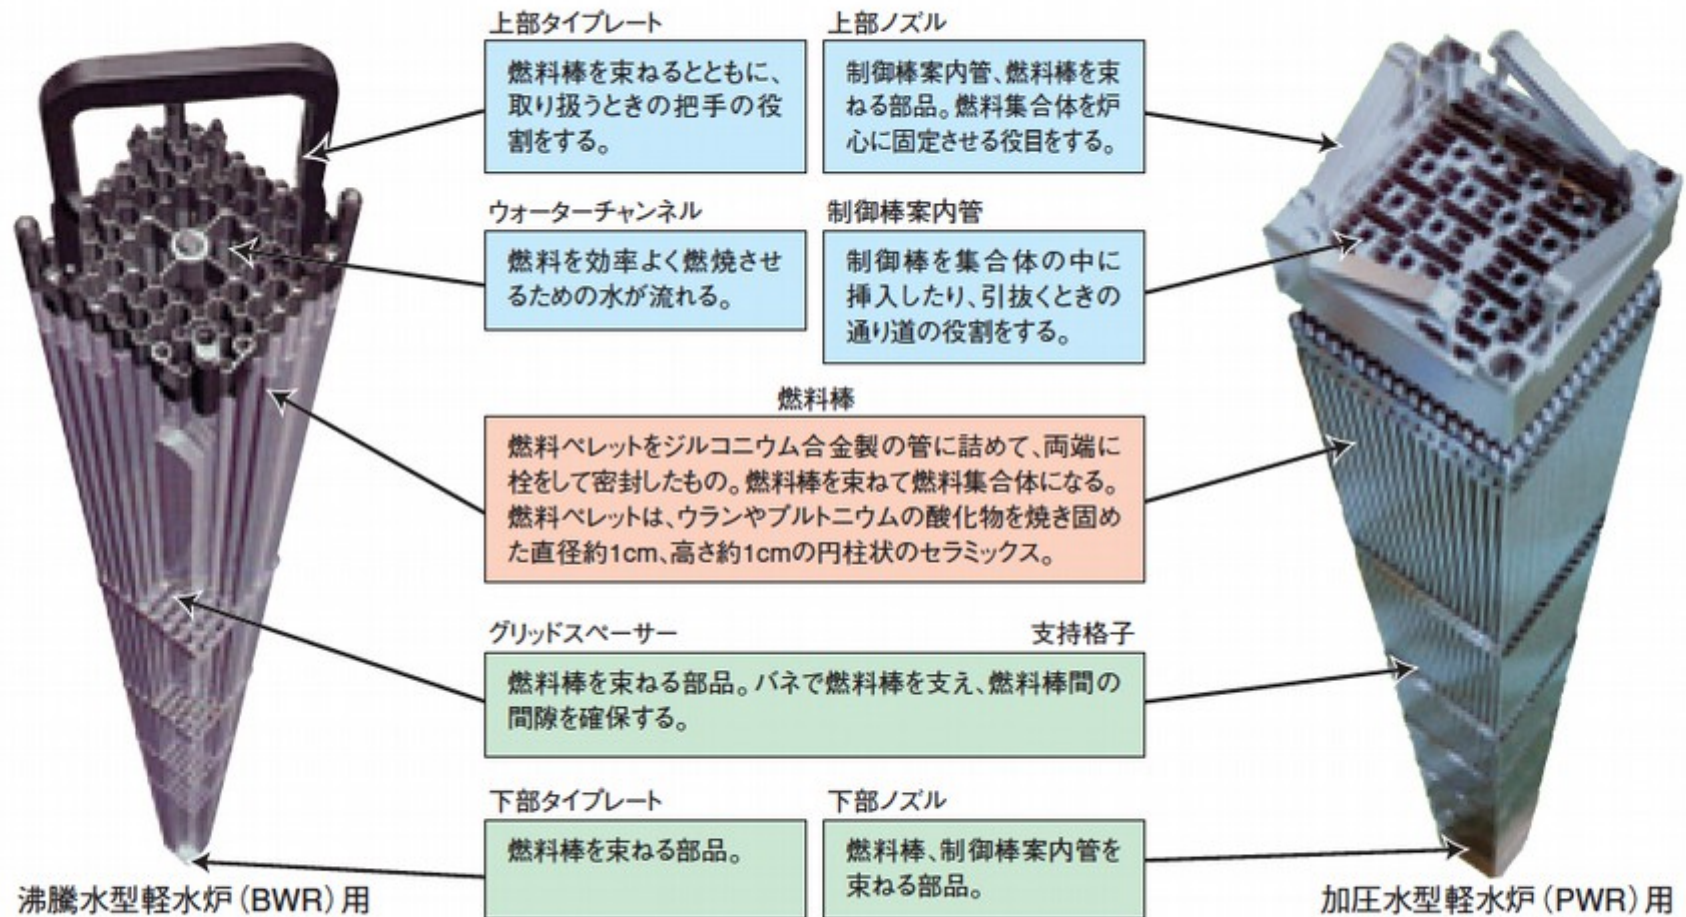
上部タイプレート

燃料棒を束ねるとともに、取り扱うときの把手の役割をする。

上部ノズル

制御棒案内管、燃料棒を束ねる部品。燃料集合体を炉心に固定させる役目をする。

ウォーターチャンネル

燃料を効率よく燃焼させるための水が流れる。

制御棒案内管

制御棒を集合体の中に挿入したり、引抜くときの通り道の役割をする。

燃料棒

燃料ペレットをジルコニウム合金製の管に詰めて、両端に栓をして密封したもの。燃料棒を束ねて燃料集合体になる。燃料ペレットは、ウランやプルトニウムの酸化物を焼き固めた直径約1cm、高さ約1cmの円柱状のセラミックス。

グリッドスペーサー

支持格子

燃料棒を束ねる部品。バネで燃料棒を支え、燃料棒間の間隙を確保する。

下部タイプレート

燃料棒を束ねる部品。

下部ノズル

燃料棒、制御棒案内管を束ねる部品。

沸騰水型軽水炉（BWR）用

加圧水型軽水炉（PWR）用